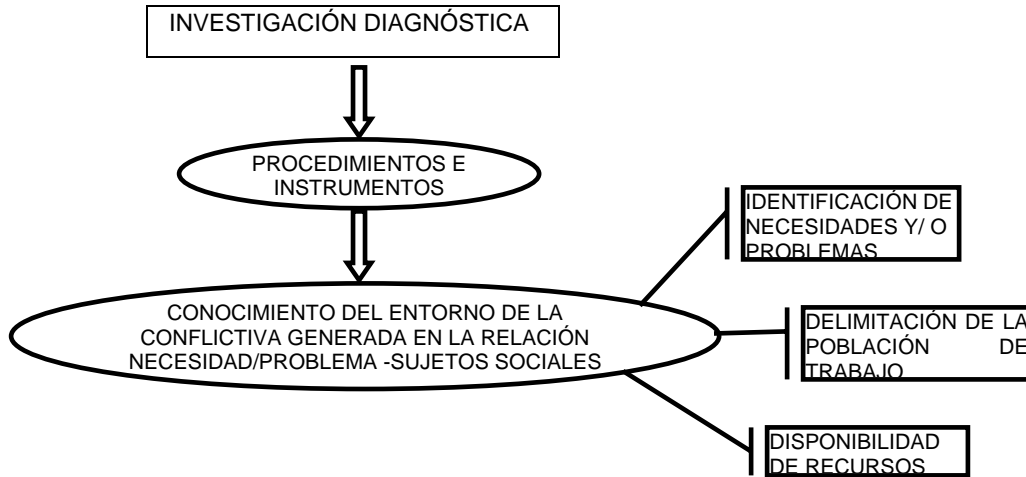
INVESTIGACIÓN DIAGNÓSTICA

PROCEDIMIENTOS E INSTRUMENTOS

CONOCIMIENTO DEL ENTORNO DE LA CONFLICTIVA GENERADA EN LA RELACIÓN NECESIDAD/PROBLEMA -SUJETOS SOCIALES

IDENTIFICACIÓN DE NECESIDADES Y/ O PROBLEMAS

DELIMITACIÓN DE LA POBLACIÓN DE TRABAJO

DISPONIBILIDAD DE RECURSOS